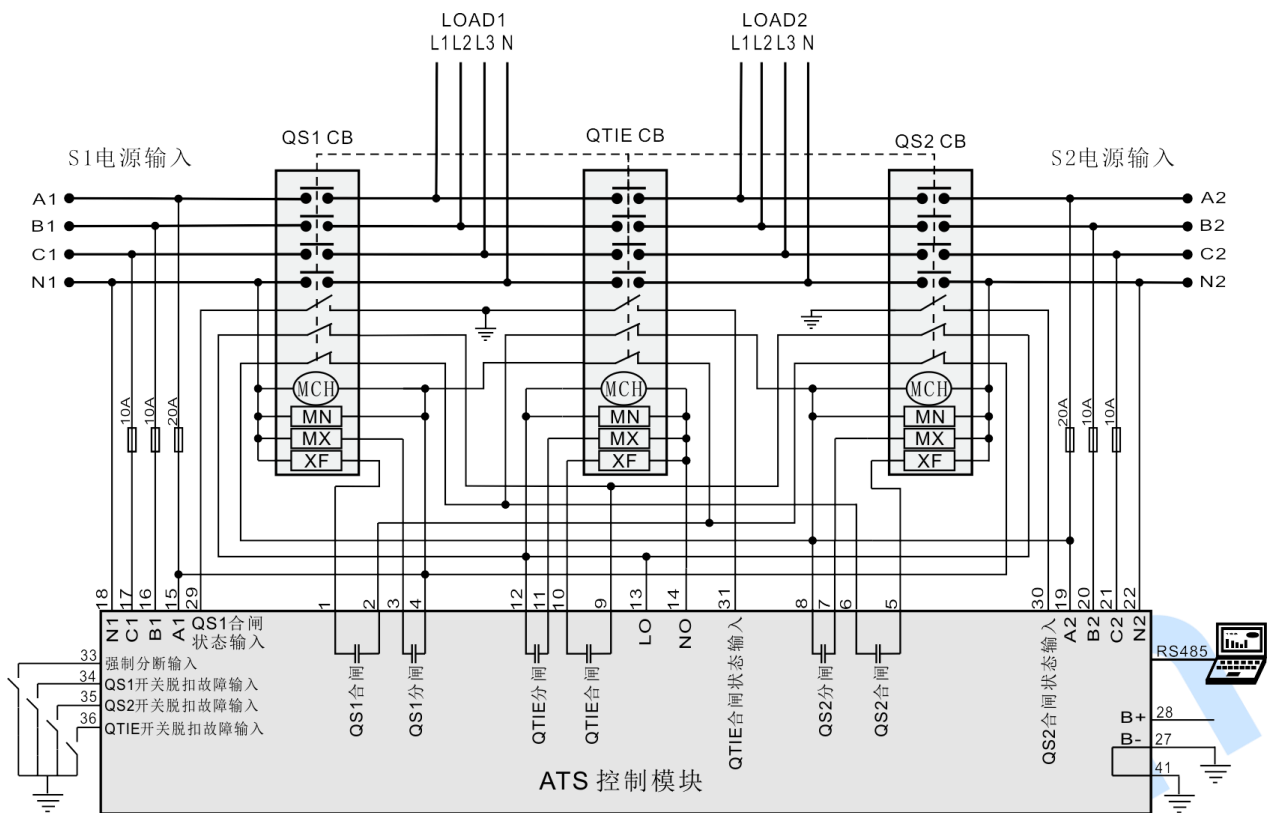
LOAD1
L1 L2 L3 N

LOAD2
L1 L2 L3 N

QS1 CB

QTIE CB

QS2 CB

S1电源输入

S2电源输入

A1
B1
C1
N1

A2
B2
C2
N2

MCH
MN
MX
XF

MCH
MN
MX
XF

MCH
MN
MX
XF

10A 10A 20A

20A 10A 10A

18 17 16 15 29
N1 C1 B1 A1 QS1合闸状态输入

1 2 3 4

12 11 10 9 13 14 31

8 7 6 5

30 19 20 21 22
QS2合闸状态输入 A2 B2 C2 N2

QS1合闸
QS1分闸
QTIE分闸
QTIE合闸
LO
NO
QTIE合闸状态输入
QS2分闸
QS2合闸

33 强制分断输入
34 QS1开关脱扣故障输入
35 QS2开关脱扣故障输入
36 QTIE开关脱扣故障输入

RS485

B+ 28
B- 27
41

ATS 控制模块